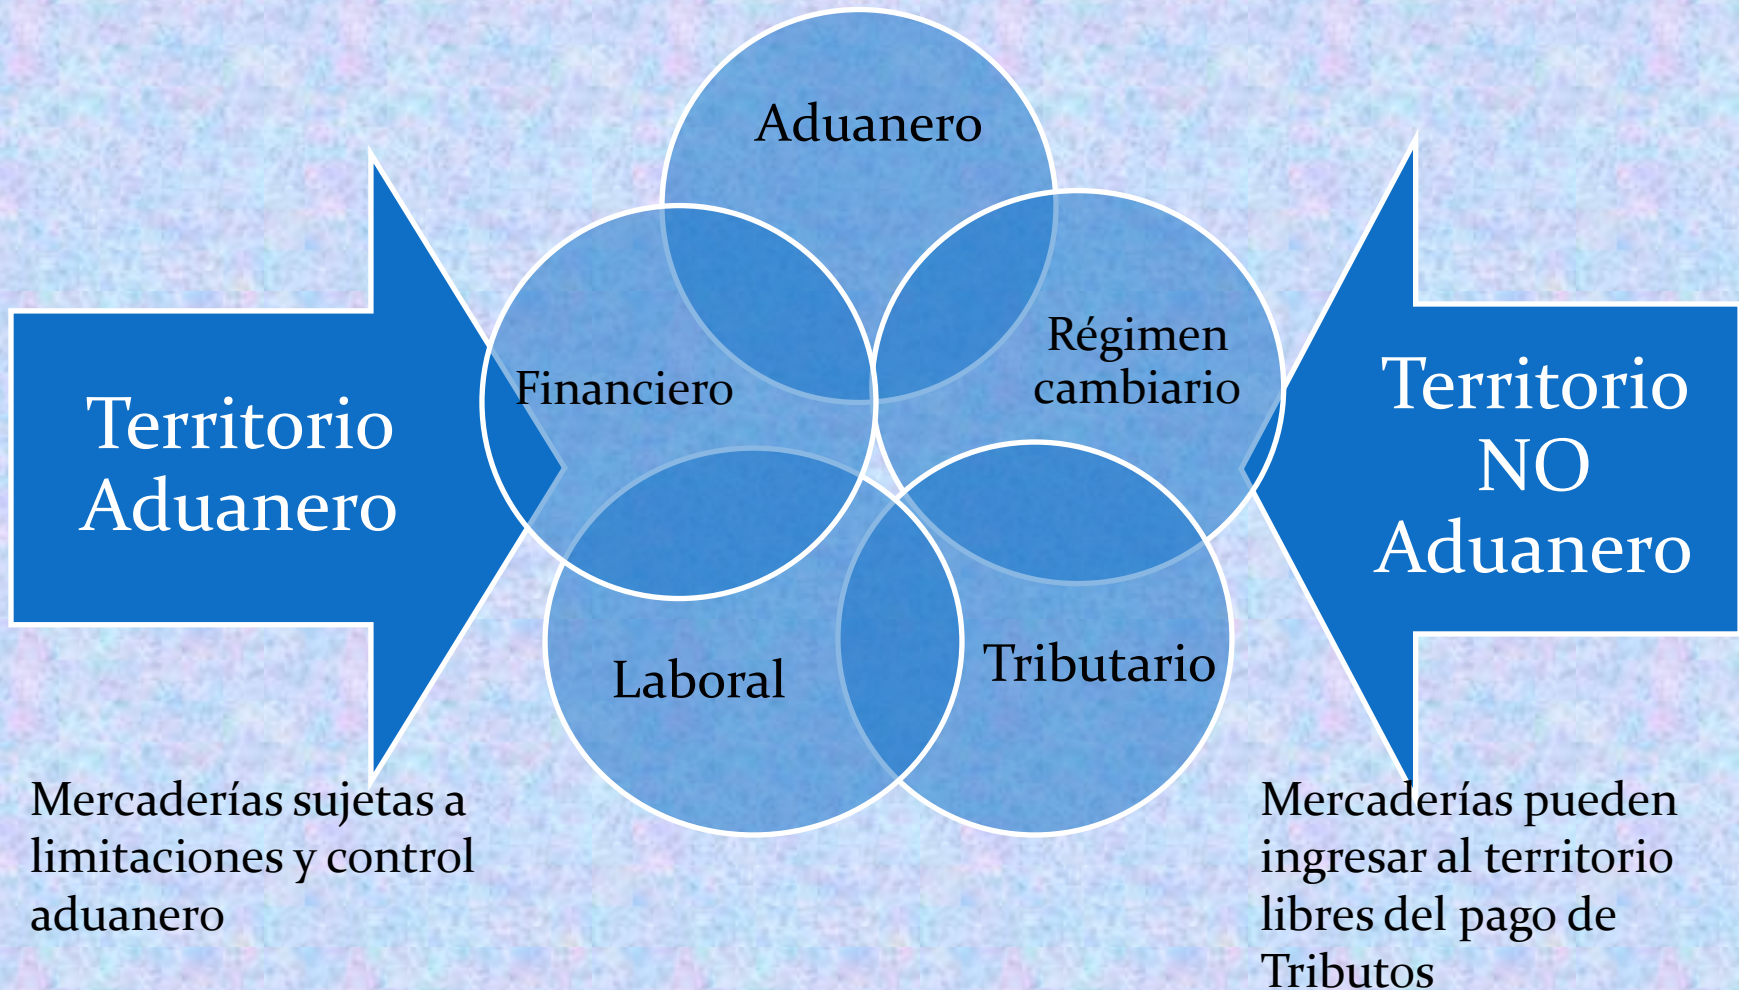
Territorio Aduanero

Aduanero

Financiero

Régimen cambiario

Laboral

Tributario

Territorio NO Aduanero

Mercaderías sujetas a limitaciones y control aduanero

Mercaderías pueden ingresar al territorio libres del pago de Tributos